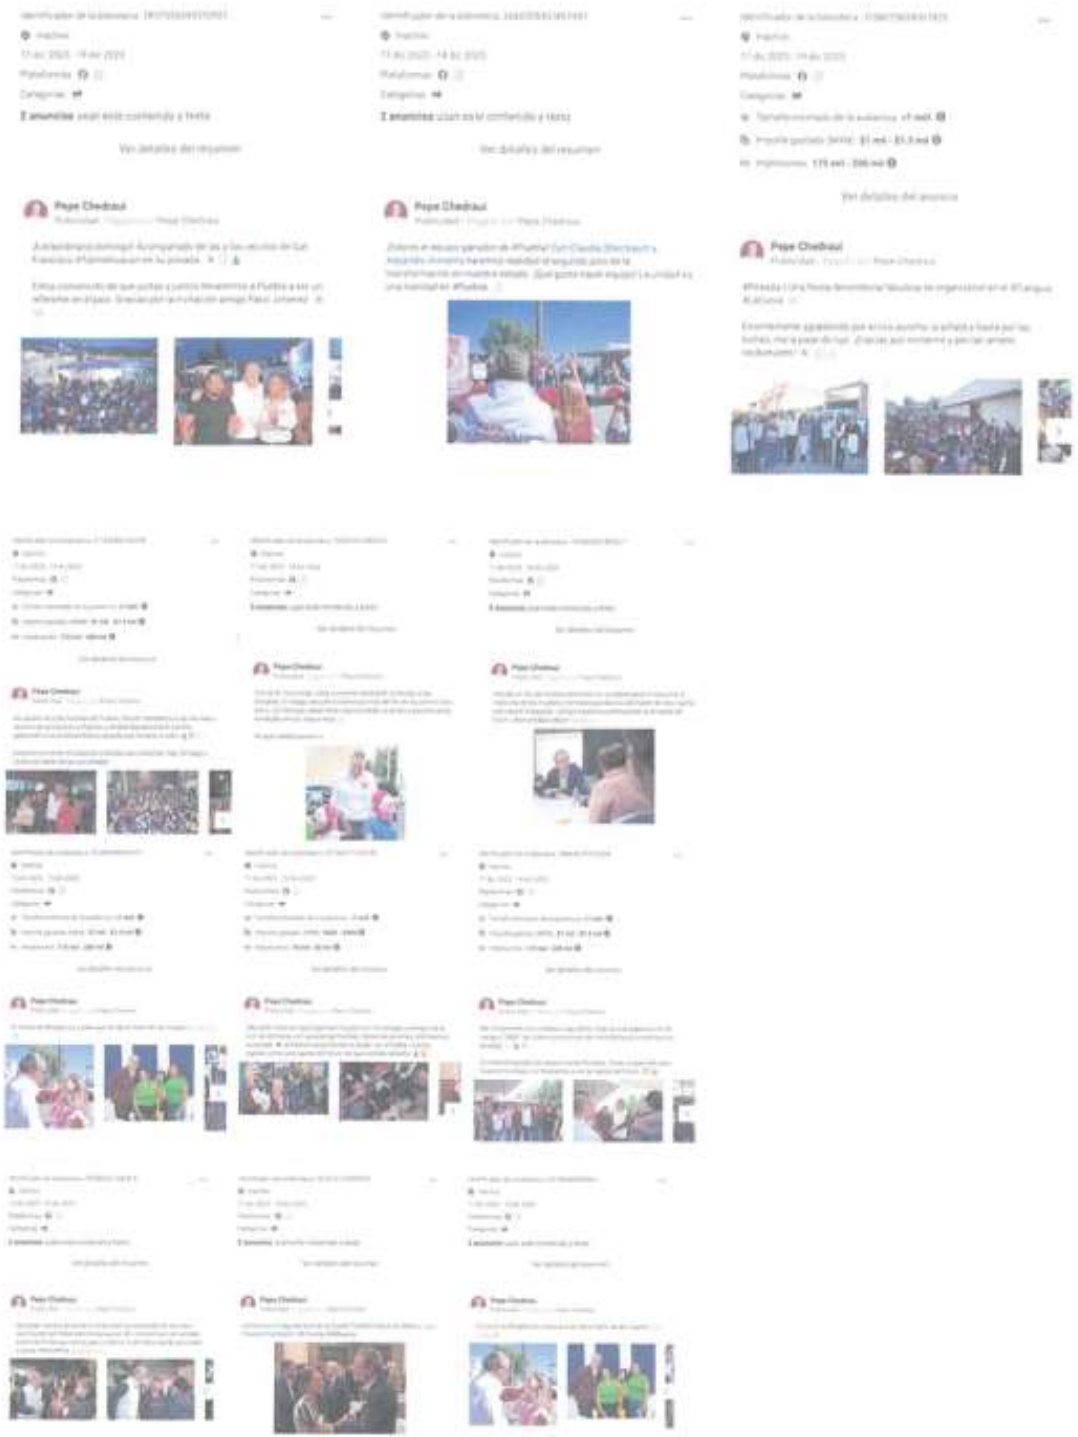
Identificador de la biblioteca: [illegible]

Inactivo

11 dic 2023 - 19 dic 2023

Plataformas

Categorías

2 anuncios usan este contenido y texto

Ver detalles del resumen

Pepe Chedraui

Publicidad · Pagado por Pepe Chedraui

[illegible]

Identificador de la biblioteca: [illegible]

Inactivo

11 dic 2023 - 14 dic 2023

Plataformas

Categorías

2 anuncios usan este contenido y texto

Ver detalles del resumen

Pepe Chedraui

Publicidad · Pagado por Pepe Chedraui

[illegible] #Puebla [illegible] #Puebla

Identificador de la biblioteca: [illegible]

Inactivo

11 dic 2023 - 19 dic 2023

Plataformas

Categorías

Tamaño estimado de la audiencia: >1 mil

Importe gastado (MXN): $1 mil - $1.5 mil

Impresiones: 175 mil - 200 mil

Ver detalles del anuncio

Pepe Chedraui

Publicidad · Pagado por Pepe Chedraui

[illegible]

Pepe Chedraui

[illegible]

Pepe Chedraui

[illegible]

Pepe Chedraui

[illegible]